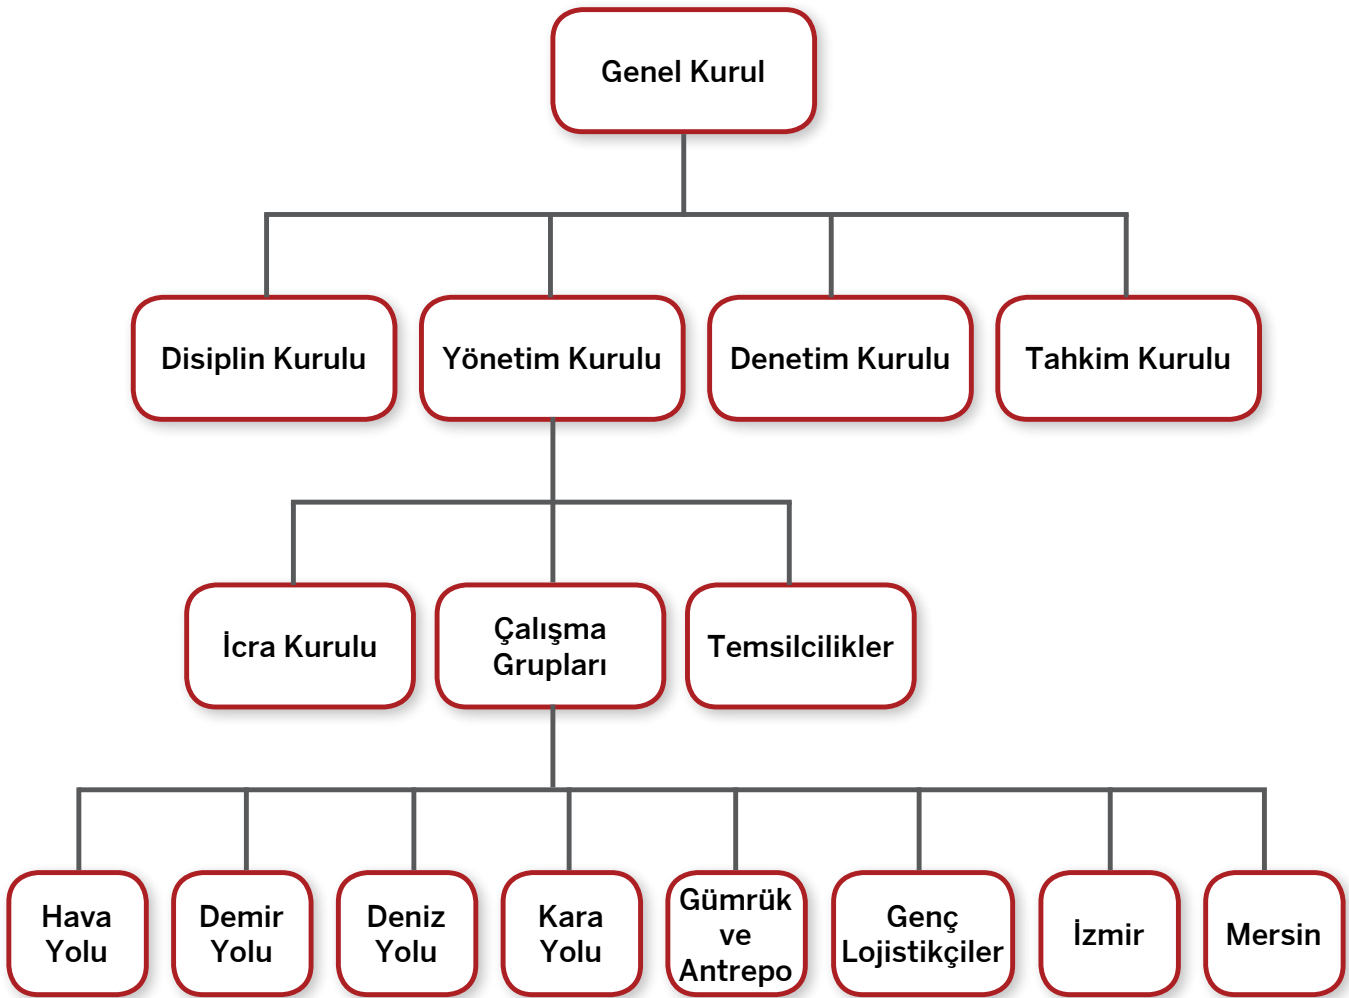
Genel Kurul

Disiplin Kurulu

Yönetim Kurulu

Denetim Kurulu

Tahkim Kurulu

İcra Kurulu

Çalışma Grupları

Temsilcilikler

Hava Yolu

Demir Yolu

Deniz Yolu

Kara Yolu

Gümrük ve Antrepo

Genç Lojistikçiler

İzmir

Mersin